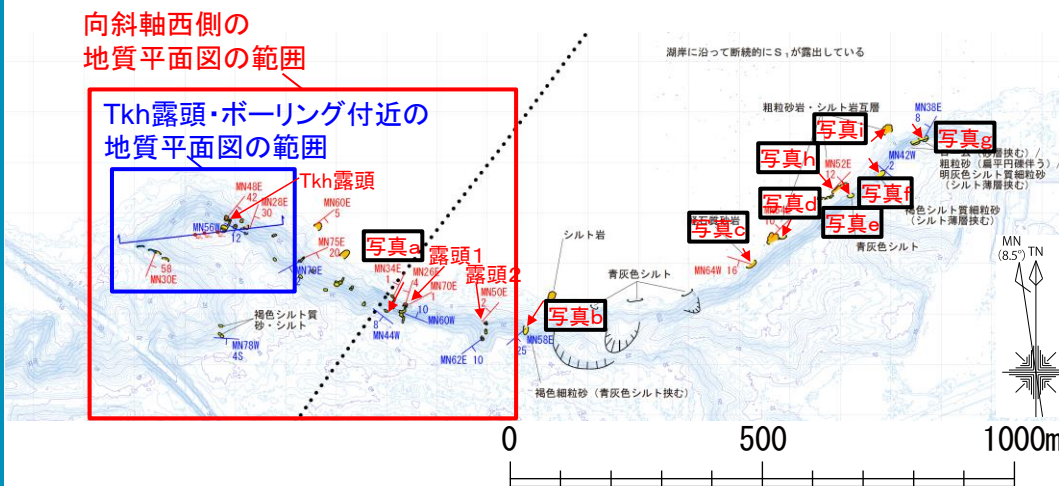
向斜軸西側の
地質平面図の範囲

Tkh露頭・ボーリング付近の
地質平面図の範囲

湖岸に沿って断続的に$S_1$が露出している

粗粒砂岩・シルト岩互層

MN38E
8

写真i
写真g
写真h
MN42W
2
MN52E
12
粗粒砂（扁平円礫伴う）
明灰色シルト質細粒砂
（シルト薄層挟む）
写真f
写真d
写真e
褐色シルト質細粒砂
（シルト薄層挟む）
写真c
青灰色シルト

MN48E
42
MN28E
30
Tkh露頭
MN56W
12
MN60E
5
MN75E
20
写真a
露頭1
露頭2
MN34E
1
MN26E
4
MN70E
MN50E
2
MN70E
58
MN30E
8
MN44W
10
MN60W
シルト岩
青灰色シルト
MN64W 16
褐色シルト質
砂・シルト
MN78W
4S
写真b
MN58E
25
MN62E 10
褐色細粒砂（青灰色シルト挟む）

MN
(8.5°)
TN

0
500
1000m